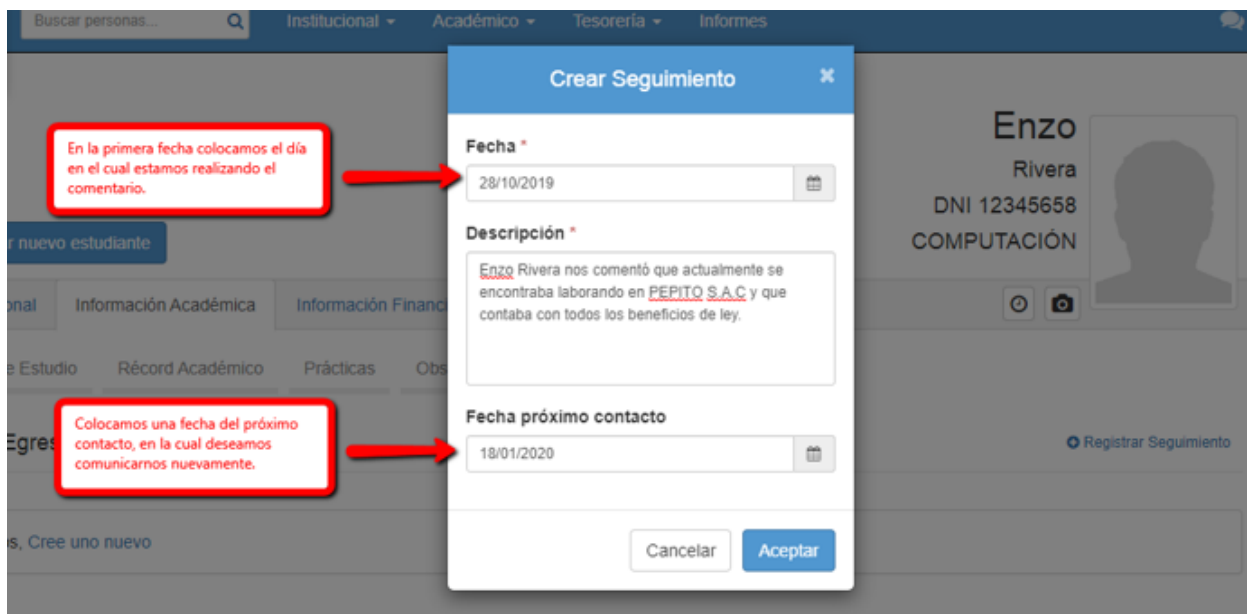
Buscar personas...
Institucional ▾
Académico ▾
Tesorería ▾
Informes

Crear Seguimiento
×

En la primera fecha colocamos el día en el cual estamos realizando el comentario.

Fecha *
28/10/2019

Descripción *
Enzo Rivera nos comentó que actualmente se encontraba laborando en PEPITO S.A.C y que contaba con todos los beneficios de ley.

Colocamos una fecha del próximo contacto, en la cual deseamos comunicarnos nuevamente.

Fecha próximo contacto
18/01/2020

Cancelar
Aceptar

Enzo
Rivera
DNI 12345658
COMPUTACIÓN

r nuevo estudiante
onal
Información Académica
Información Financ
e Estudio
Récord Académico
Prácticas
Obs
Egres
Registrar Seguimiento
s, Cree uno nuevo